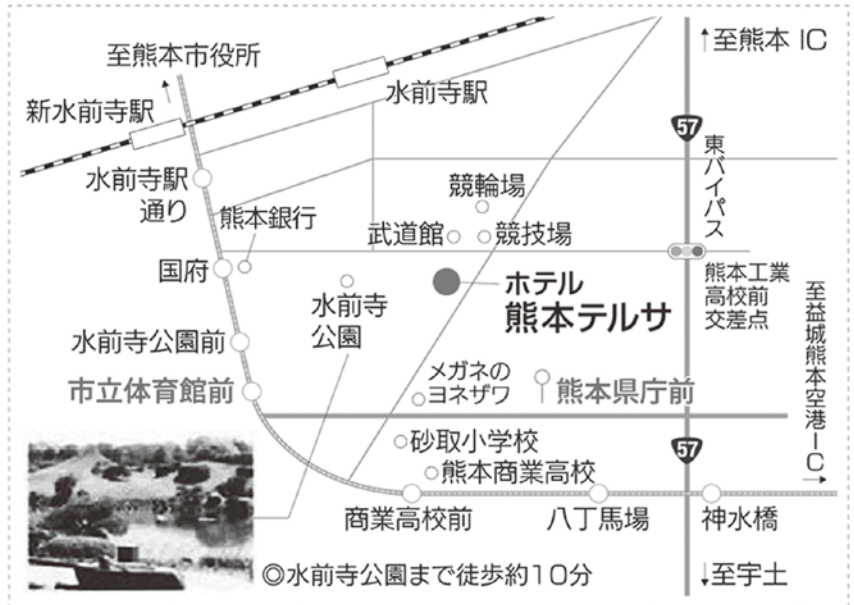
至熊本市役所

新水前寺駅

水前寺駅

↑至熊本 IC

57

東バイパス

水前寺駅通り

熊本銀行

競輪場

武道館

競技場

国府

ホテル
熊本テルサ

熊本工業高校前交差点

至益城熊本空港IC

水前寺公園

水前寺公園前

市立体育館前

メガネのヨネザワ

熊本県庁前

砂取小学校

57

熊本商業高校

商業高校前

八丁馬場

神水橋

◎水前寺公園まで徒歩約10分

↓至宇土